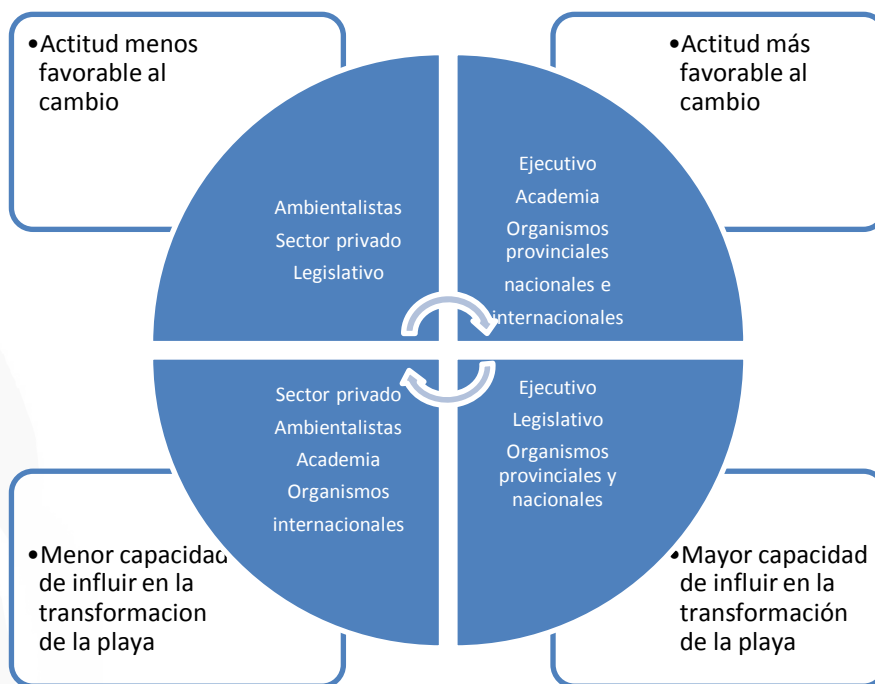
•Actitud menos favorable al cambio

•Actitud más favorable al cambio

Ambientalistas
Sector privado
Legislativo

Ejecutivo
Academia
Organismos provinciales
nacionales e internacionales

Sector privado
Ambientalistas
Academia
Organismos internacionales

Ejecutivo
Legislativo
Organismos provinciales y nacionales

•Menor capacidad de influir en la transformacion de la playa

•Mayor capacidad de influir en la transformación de la playa